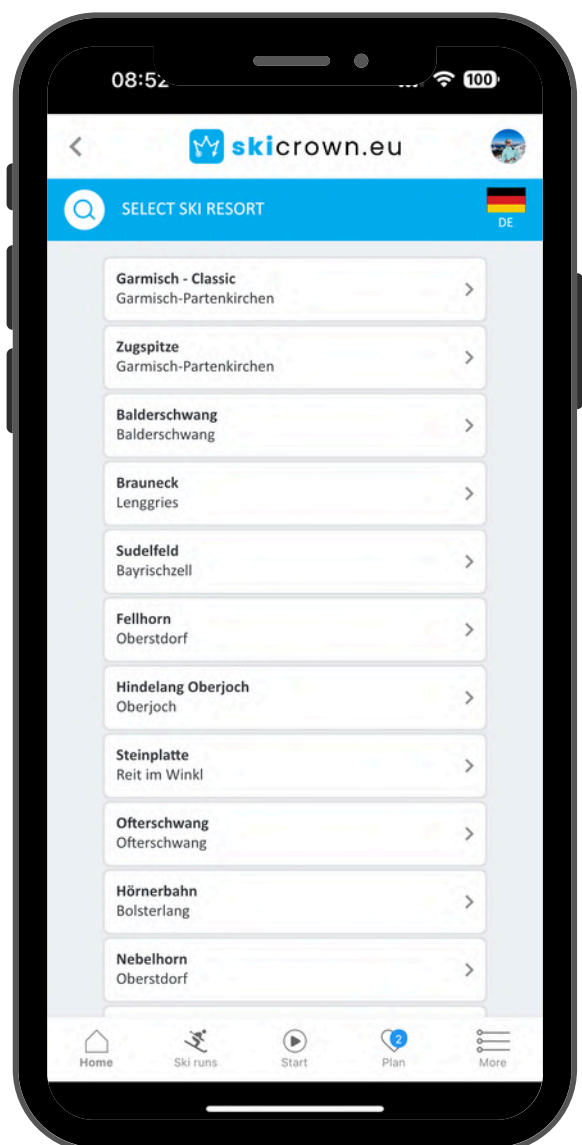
08:52

100

skicrown.eu

SELECT SKI RESORT

DE

Garmisch - Classic
Garmisch-Partenkirchen

Zugspitze
Garmisch-Partenkirchen

Balderschwang
Balderschwang

Brauneck
Lenggries

Sudelfeld
Bayrischzell

Fellhorn
Oberstdorf

Hindelang Oberjoch
Oberjoch

Steinplatte
Reit im Winkl

Ofterschwang
Ofterschwang

Hörnerbahn
Bolsterlang

Nebelhorn
Oberstdorf

Home
Ski runs
Start
2
Plan
More